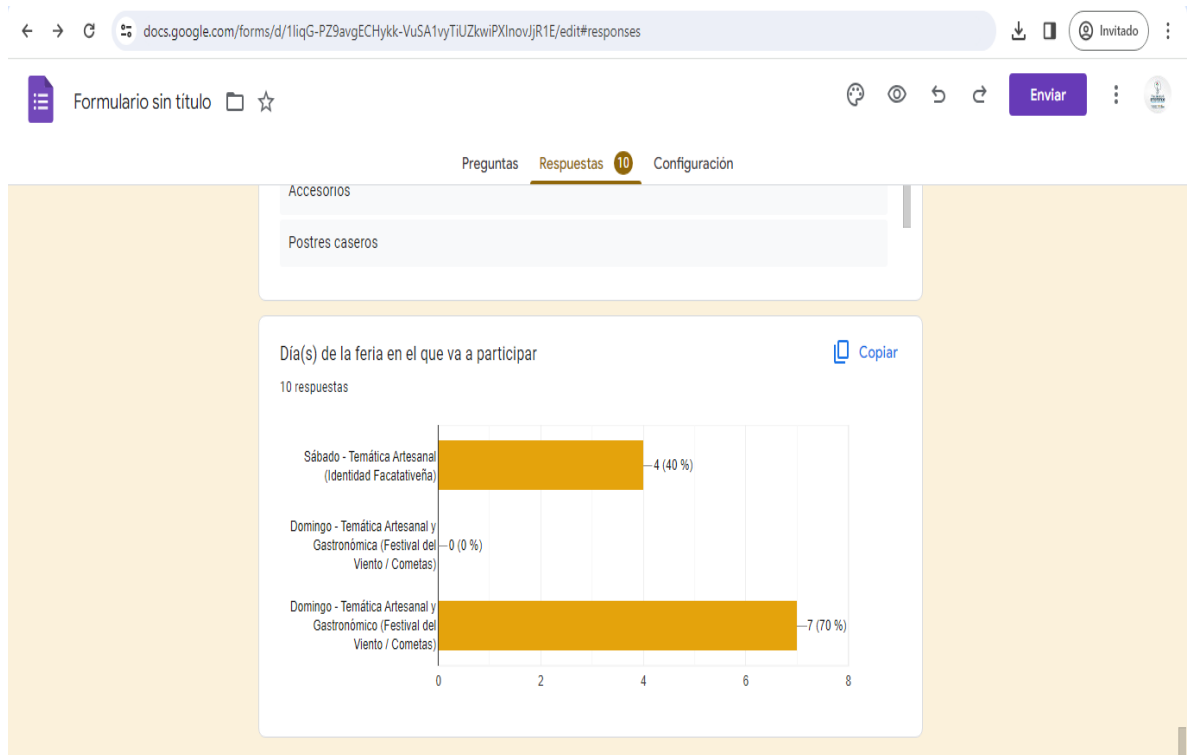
docs.google.com/forms/d/1liqG-PZ9avgECHykk-VuSA1vyTiUZkwiPXlnovJjR1E/edit#responses

Invitado

Formulario sin título

Enviar

Preguntas Respuestas 10 Configuración

Accesorios

Postres caseros

Día(s) de la feria en el que va a participar

Copiar

10 respuestas

Sábado - Temática Artesanal (Identidad Facatativeña) 4 (40 %)

Domingo - Temática Artesanal y Gastronómica (Festival del Viento / Cometas) 0 (0 %)

Domingo - Temática Artesanal y Gastronómico (Festival del Viento / Cometas) 7 (70 %)

0 2 4 6 8